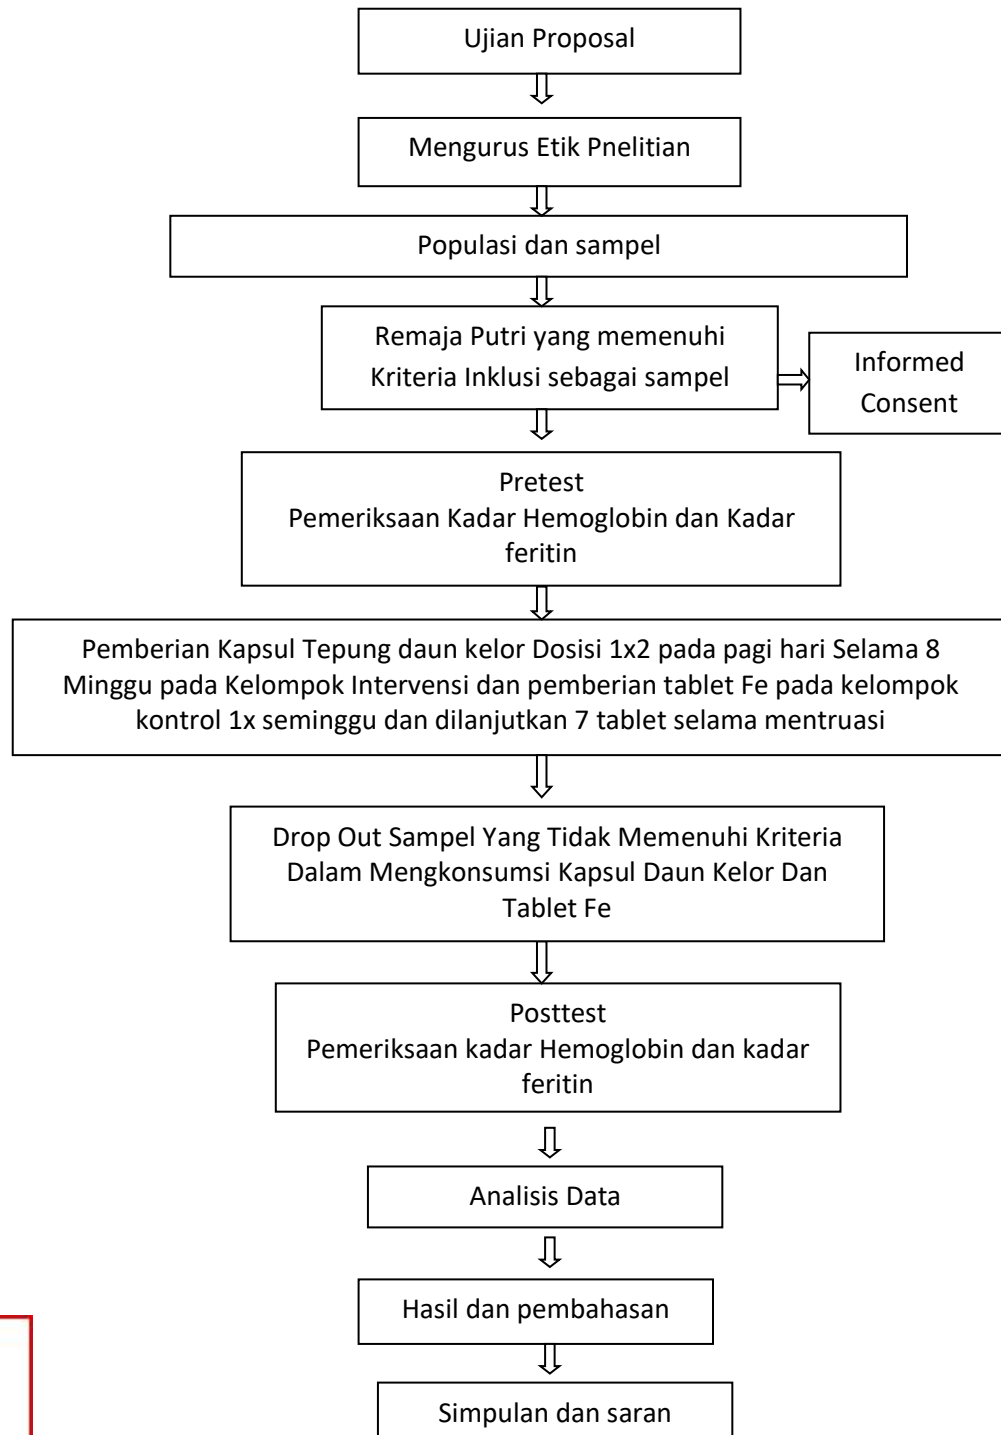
Ujian Proposal

Mengurus Etik Pnelitian

Populasi dan sampel

Remaja Putri yang memenuhi Kriteria Inklusi sebagai sampel

Informed Consent

Pretest
Pemeriksaan Kadar Hemoglobin dan Kadar feritin

Pemberian Kapsul Tepung daun kelor Dosisi 1x2 pada pagi hari Selama 8 Minggu pada Kelompok Intervensi dan pemberian tablet Fe pada kelompok kontrol 1x seminggu dan dilanjutkan 7 tablet selama mentruasi

Drop Out Sampel Yang Tidak Memenuhi Kriteria Dalam Mengkonsumsi Kapsul Daun Kelor Dan Tablet Fe

Posttest
Pemeriksaan kadar Hemoglobin dan kadar feritin

Analisis Data

Hasil dan pembahasan

Simpulan dan saran